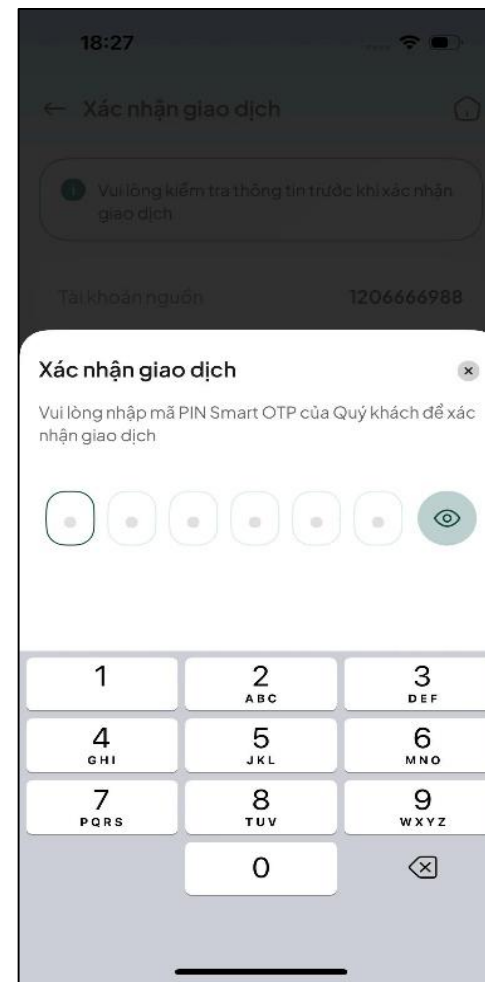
18:27

Xác nhận giao dịch

Vui lòng kiểm tra thông tin trước khi xác nhận giao dịch

Tài khoản nguồn 1206666988

Xác nhận giao dịch

Vui lòng nhập mã PIN Smart OTP của Quý khách để xác nhận giao dịch

1
2 ABC
3 DEF
4 GHI
5 JKL
6 MNO
7 PQRS
8 TUV
9 WXYZ
0